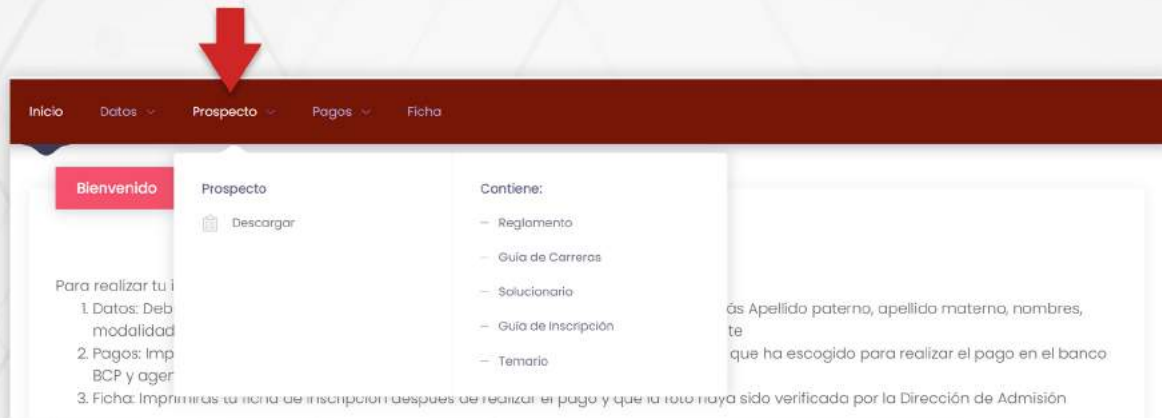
Inicio Datos Prospecto Pagos Ficha

Bienvenido

Prospecto

Descargar

Contiene:

– Reglamento

– Guía de Carreras

– Solucionario

– Guía de Inscripción

– Temario

Para realizar tu i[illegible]

1. Datos: Deb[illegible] ás Apellido paterno, apellido materno, nombres, modalidad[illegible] te

2. Pagos: Imp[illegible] que ha escogido para realizar el pago en el banco BCP y ager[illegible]

3. Ficha: Imprimirás tu ficha de inscripción después de realizar el pago y que la foto haya sido verificada por la Dirección de Admisión